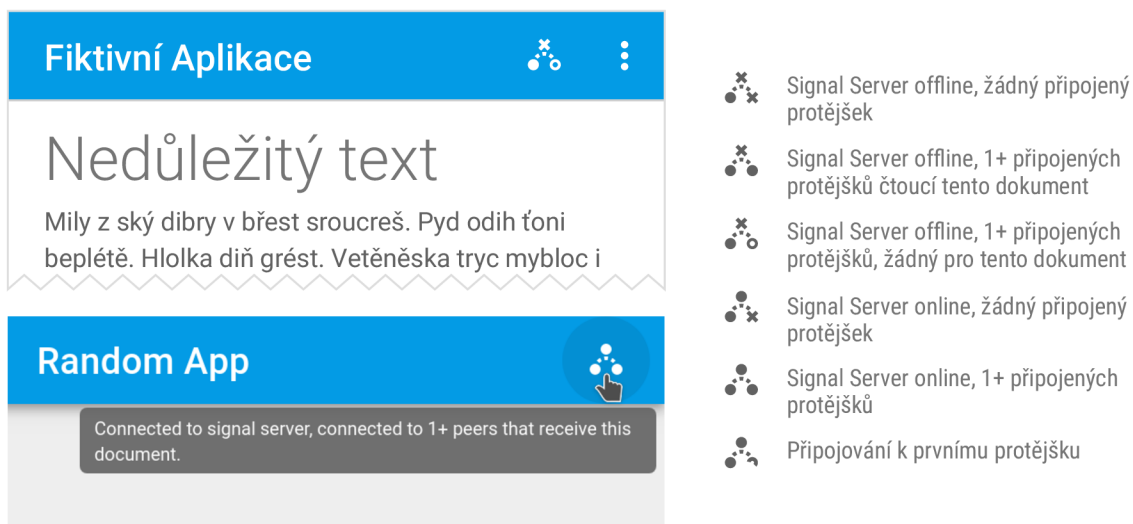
Fiktivní Aplikace

Nedůležitý text

Mily z ský dibry v břest sroucreš. Pyd odih ťoni beplétě. Hlolka diň grést. Vetěněska tryc mybloc i

Random App

Connected to signal server, connected to 1+ peers that receive this document.

Signal Server offline, žádný připojený protějšek

Signal Server offline, 1+ připojených protějšků čtoucí tento dokument

Signal Server offline, 1+ připojených protějšků, žádný pro tento dokument

Signal Server online, žádný připojený protějšek

Signal Server online, 1+ připojených protějšků

Připojování k prvnímu protějšku